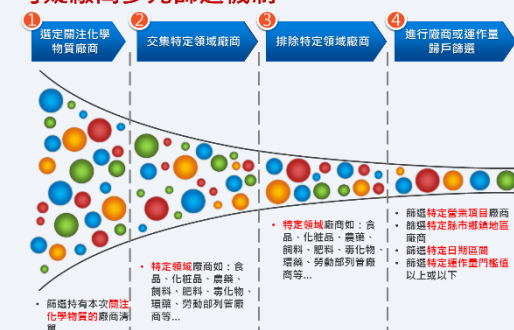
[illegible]

1 選定關注化學物質廠商

2 交集特定領域廠商

3 排除特定領域廠商

4 進行廠商或運作量歸戶篩選

• 篩選持有本次關注化學物質的廠商清單

• 特定領域廠商如：食品、化粧品、農藥、飼料、肥料、毒化物、環藥、勞動部列管廠商等...

• 特定領域廠商如：食品、化粧品、農藥、飼料、肥料、毒化物、環藥、勞動部列管廠商等...

• 篩選特定營業項目廠商
• 篩選特定縣市鄉鎮地區廠商
• 篩選特定日期區間
• 篩選特定運作量門檻值以上或以下